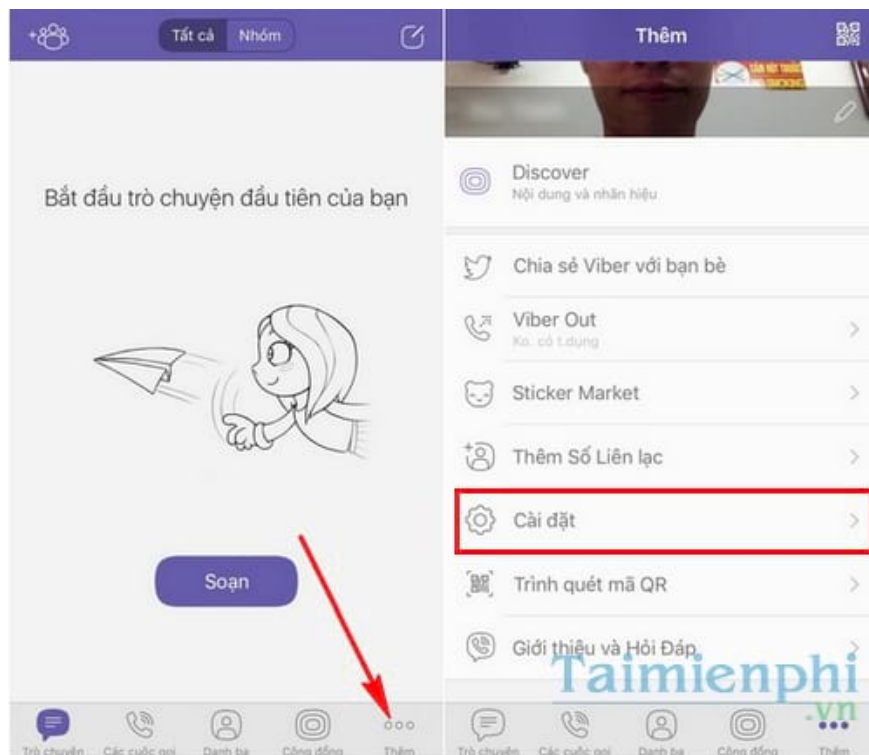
Tất cả Nhóm

Bắt đầu trò chuyện đầu tiên của bạn

Soạn

Trò chuyện Các cuộc gọi Danh bạ Cộng đồng Thêm

Thêm

Discover
Nội dung và nhãn hiệu

Chia sẻ Viber với bạn bè

Viber Out
Ko. có t.dụng

Sticker Market

Thêm Số Liên lạc

Cài đặt

Trình quét mã QR

Giới thiệu và Hỏi Đáp

Taimienphi.vn

Trò chuyện Các cuộc gọi Danh bạ Cộng đồng Thêm